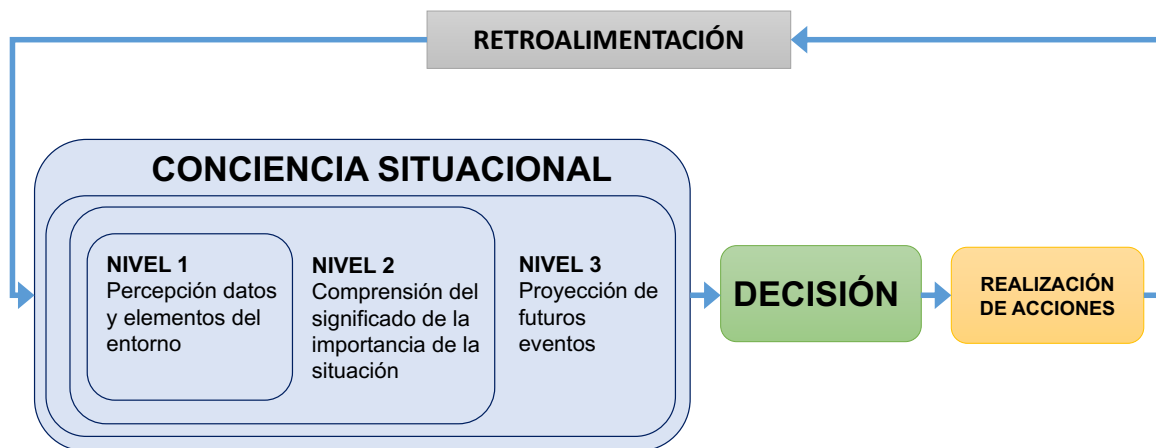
RETROALIMENTACIÓN

CONCIENCIA SITUACIONAL

NIVEL 1
Percepción datos y elementos del entorno

NIVEL 2
Comprensión del significado de la importancia de la situación

NIVEL 3
Proyección de futuros eventos

DECISIÓN

REALIZACIÓN DE ACCIONES